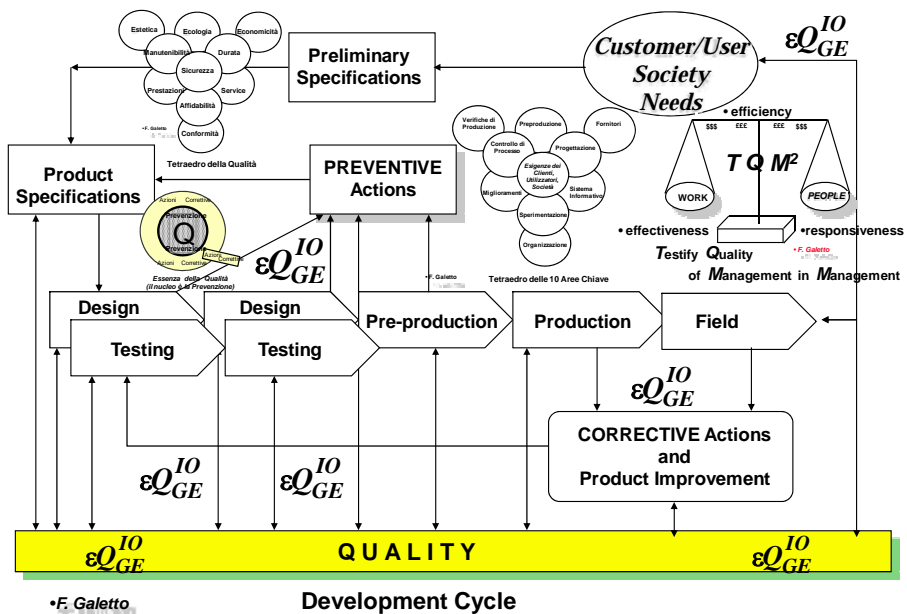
Estetica
Ecologia
Economicità
Manutenibilità
Durata
Sicurezza
Prestazioni
Service
Affidabilità
Conformità
•F. Galetto
Tetraedro della Qualità

Preliminary Specifications

Customer/User Society Needs

$\varepsilon Q_{GE}^{IO}$

Product Specifications

PREVENTIVE Actions

Azioni Correttive
Prevenzione
Q
Prevenzione
Azioni Correttive
Azioni Correttive
Essenza della Qualità (il nucleo è la Prevenzione)

$\varepsilon Q_{GE}^{IO}$

Verifiche di Produzione
Preproduzione
Fornitori
Controllo di Processo
Progettazione
Esigenze dei Clienti, Utilizzatori, Società
Miglioramenti
Sistema Informativo
Sperimentazione
Organizzazione
•F. Galetto
Tetraedro delle 10 Aree Chiave

• efficiency
$$$ £££ £££ $$$
T Q M²
WORK
PEOPLE
• effectiveness
•responsiveness
Testify Quality of Management in Management
• F. Galetto

Design
Testing
Design
Testing
Pre-production
Production
Field

$\varepsilon Q_{GE}^{IO}$

CORRECTIVE Actions and Product Improvement

$\varepsilon Q_{GE}^{IO}$
$\varepsilon Q_{GE}^{IO}$

$\varepsilon Q_{GE}^{IO}$
QUALITY
$\varepsilon Q_{GE}^{IO}$

•F. Galetto
Development Cycle